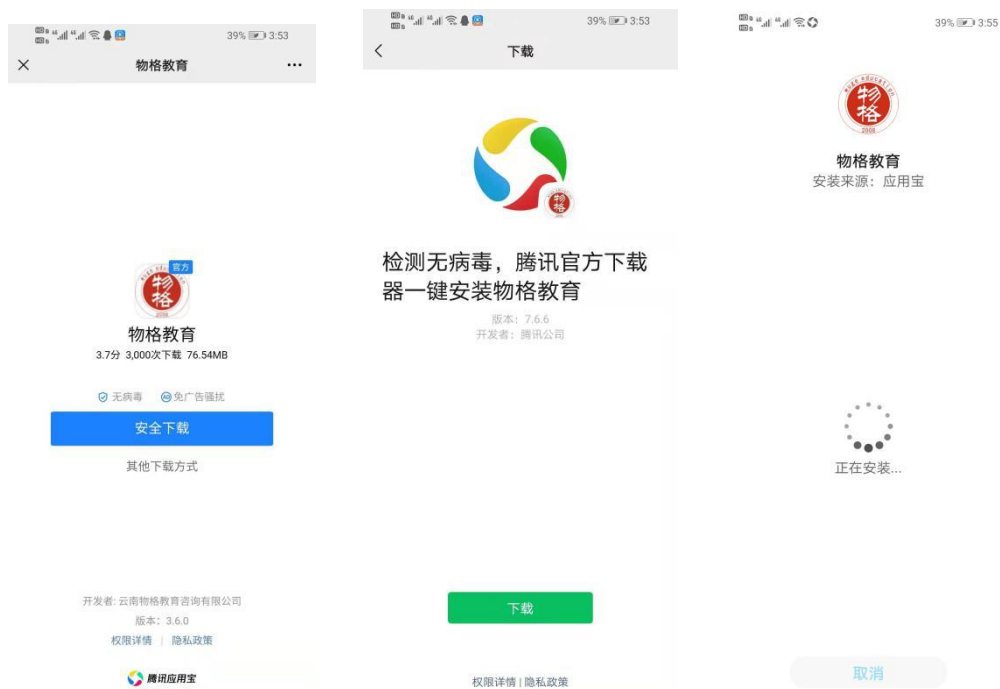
39% 3:53

×
物格教育
···

官方
物格
2008

物格教育
3.7分 3,000次下载 76.54MB

无病毒 免广告骚扰

安全下载

其他下载方式

开发者: 云南物格教育咨询有限公司
版本: 3.6.0
权限详情 | 隐私政策

腾讯应用宝

39% 3:53

<
下载

物格

检测无病毒，腾讯官方下载器一键安装物格教育

版本: 7.6.6
开发者: 腾讯公司

下载

权限详情 | 隐私政策

39% 3:55

物格
2008

物格教育
安装来源：应用宝

正在安装...

取消